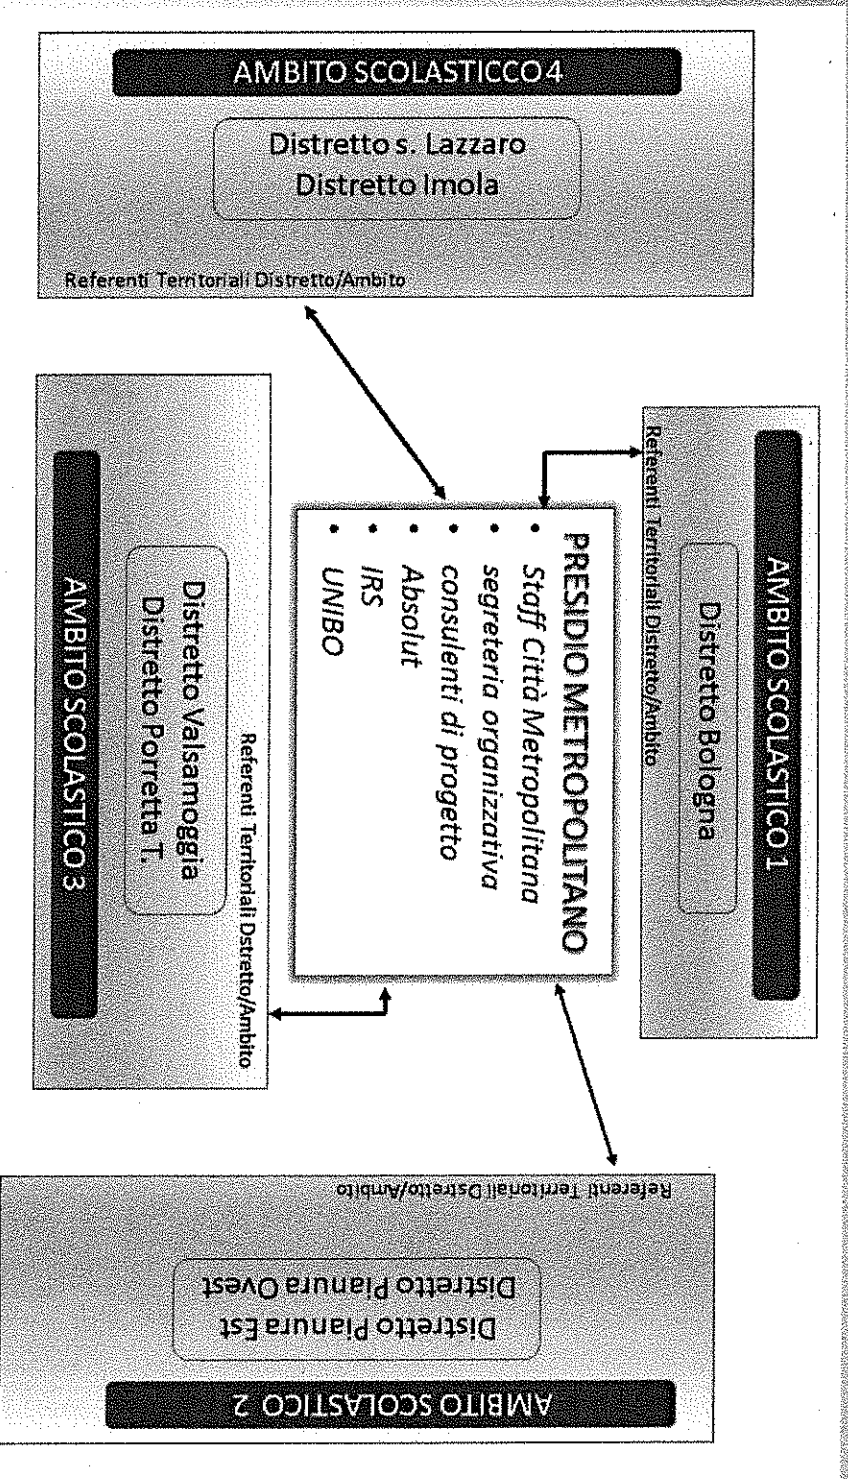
AMBITO SCOLASTICO 4

Distretto s. Lazzaro
Distretto Imola

Referenti Territoriali Distretto/Ambito

AMBITO SCOLASTICO 1

Distretto Bologna

Referenti Territoriali Distretto/Ambito

PRESIDIO METROPOLITANO
- Staff Città Metropolitana
- segreteria organizzativa
- consulenti di progetto
- Absolut
- IRS
- UNIBO

AMBITO SCOLASTICO 3

Distretto Valsamoggia
Distretto Porretta T.

Referenti Territoriali Dstretto/Ambito

AMBITO SCOLASTICO 2

Distretto Pianura Est
Distretto Pianura Ovest

Referenti Territoriali Dstretto/Ambito